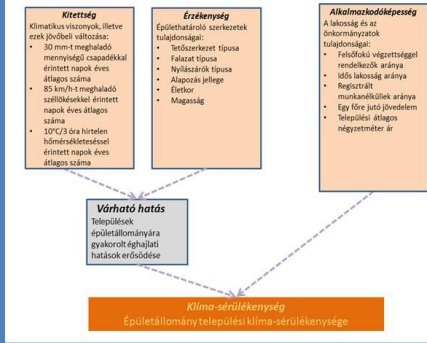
Kitettség
Klimatikus viszonyok, illetve ezek jövőbeli változása:
• 30 mm-t meghaladó mennyiségű csapadékkal érintett napok éves átlagos száma
• 85 km/h-t meghaladó szélökésekkel érintett napok éves átlagos száma
• 10°C/3 óra hirtelen hőmérsékletesséssel érintett napok éves átlagos száma

Érzékenység
Épülethatároló szerkezetek tulajdonságai:
• Tetőszerkezet típusa
• Falazat típusa
• Nyílászárók típusa
• Alapozás jellege
• Életkor
• Magasság

Alkalmazkodóképesség
A lakosság és az önkormányzatok tulajdonságai:
• Felsőfokú végzettséggel rendelkezők aránya
• Idős lakosság aránya
• Regisztrált munkanélküliek aránya
• Egy főre jutó jövedelem
• Települési átlagos négyzetméter ár

Várható hatás
Települések épületállományára gyakorolt éghajlati hatások erősödése

Klíma-sérülékenység
Épületállomány települési klíma-sérülékenysége